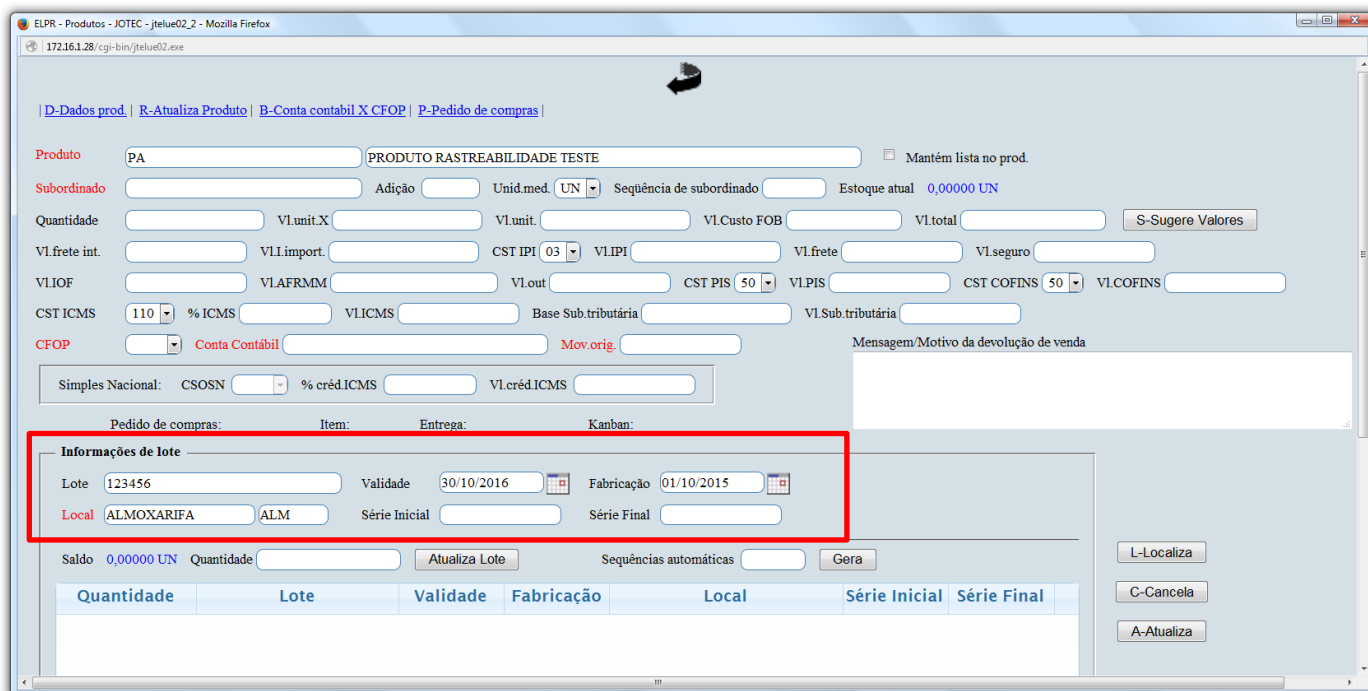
ELPR - Produtos - JOTEC - jtelue02_2 - Mozilla Firefox

172.16.1.28/cgi-bin/jtelue02.exe

| D-Dados prod. | R-Atualiza Produto | B-Conta contabil X CFOP | P-Pedido de compras |

Produto PA PRODUTO RASTREABILIDADE TESTE Mantém lista no prod.

Subordinado Adição Unid.med. UN Seqüência de subordinado Estoque atual 0,00000 UN

Quantidade Vl.unit.X Vl.unit. Vl.Custo FOB Vl.total S-Sugere Valores

Vl.frete int. Vl.I.import. CST IPI 03 Vl.IPI Vl.frete Vl.seguro

Vl.IOF Vl.AFRMM Vl.out CST PIS 50 Vl.PIS CST COFINS 50 Vl.COFINS

CST ICMS 110 % ICMS Vl.ICMS Base Sub.tributária Vl.Sub.tributária

CFOP Conta Contábil Mov.orig. Mensagem/Motivo da devolução de venda

Simples Nacional: CSOSN % créd.ICMS Vl.créd.ICMS

Pedido de compras: Item: Entrega: Kanban:

Informações de lote

Lote 123456 Validade 30/10/2016 Fabricação 01/10/2015

Local ALMOXARIFA ALM Série Inicial Série Final

Saldo 0,00000 UN Quantidade Atualiza Lote Sequências automáticas Gera

| Quantidade | Lote | Validade | Fabricação | Local | Série Inicial | Série Final |
|---|---|---|---|---|---|---|

L-Localiza

C-Cancela

A-Atualiza